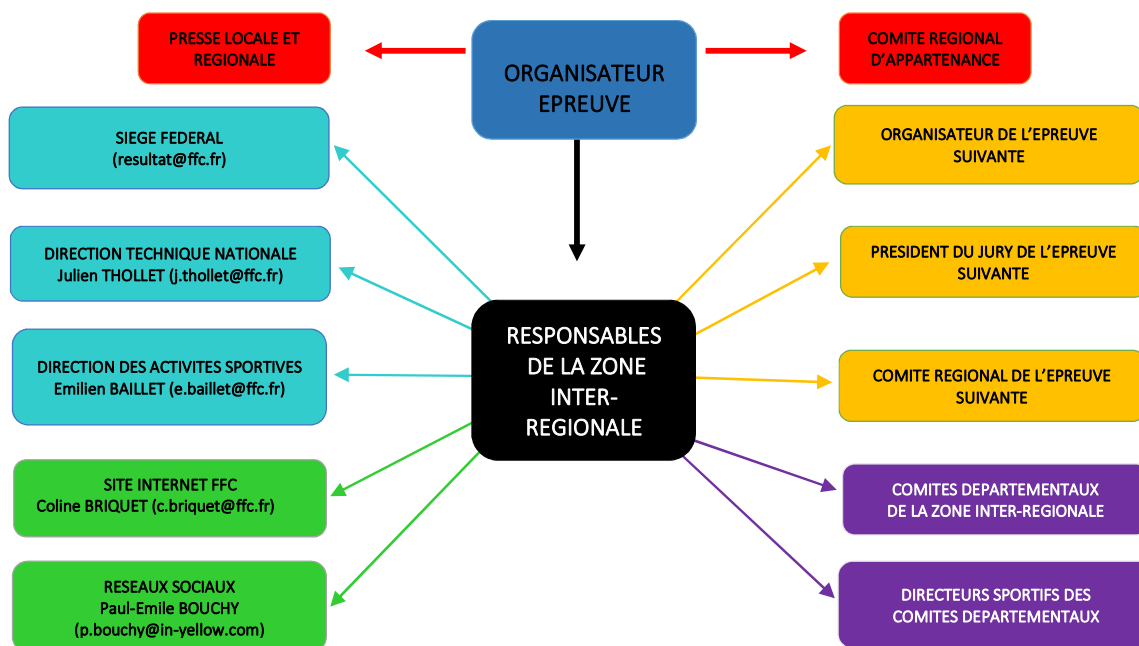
PRESSE LOCALE ET REGIONALE

ORGANISATEUR EPREUVE

COMITE REGIONAL D'APPARTENANCE

SIEGE FEDERAL
(resultat@ffc.fr)

ORGANISATEUR DE L'EPREUVE SUIVANTE

DIRECTION TECHNIQUE NATIONALE
Julien THOLLET (j.thollet@ffc.fr)

PRESIDENT DU JURY DE L'EPREUVE SUIVANTE

RESPONSABLES DE LA ZONE INTER-REGIONALE

DIRECTION DES ACTIVITES SPORTIVES
Emilien BAILLET (e.baillet@ffc.fr)

COMITE REGIONAL DE L'EPREUVE SUIVANTE

SITE INTERNET FFC
Coline BRIQUET (c.briquet@ffc.fr)

COMITES DEPARTEMENTAUX
DE LA ZONE INTER-REGIONALE

RESEAUX SOCIAUX
Paul-Emile BOUCHY
(p.bouchy@in-yellow.com)

DIRECTEURS SPORTIFS DES COMITES DEPARTEMENTAUX